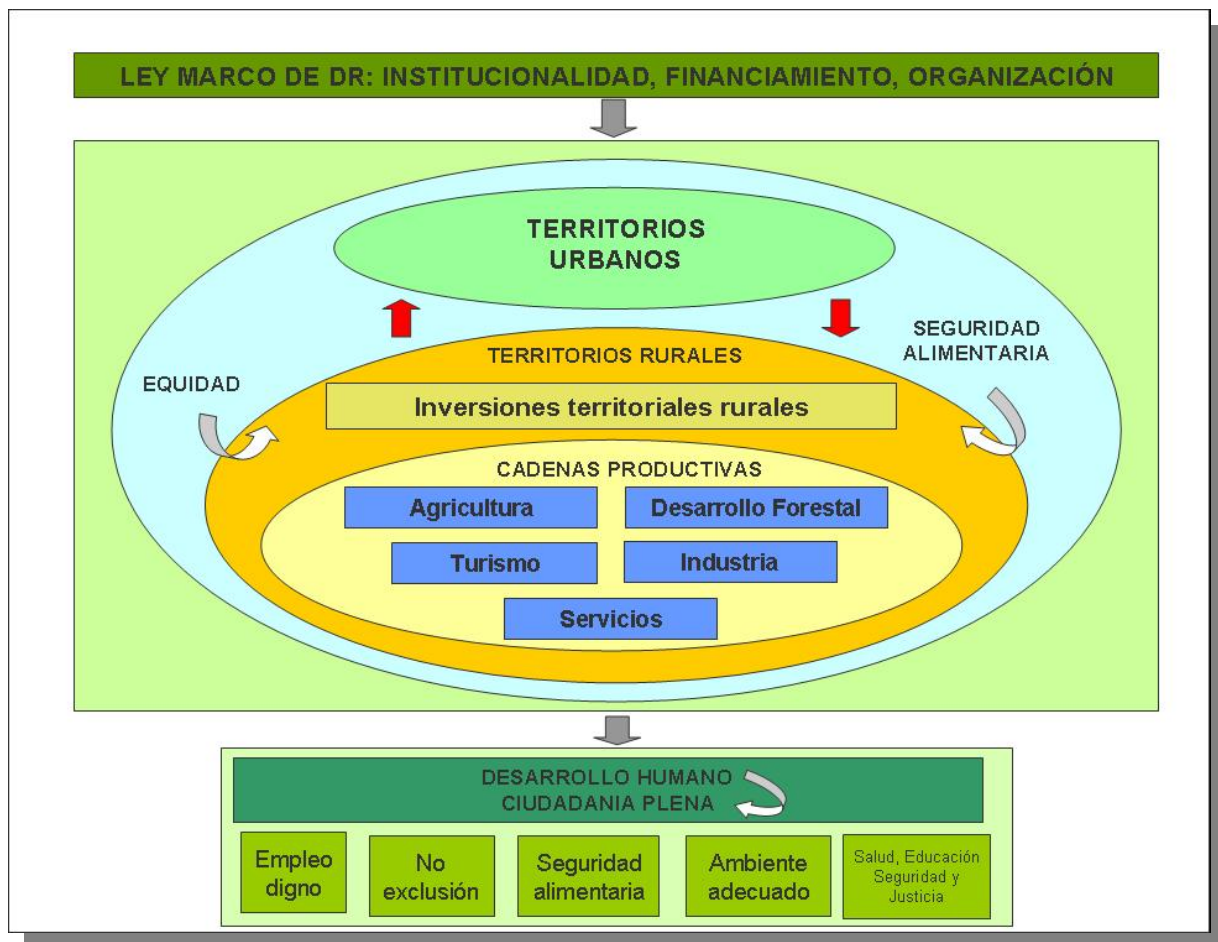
LEY MARCO DE DR: INSTITUCIONALIDAD, FINANCIAMIENTO, ORGANIZACIÓN

TERRITORIOS URBANOS

SEGURIDAD ALIMENTARIA

EQUIDAD

TERRITORIOS RURALES

Inversiones territoriales rurales

CADENAS PRODUCTIVAS

Agricultura

Desarrollo Forestal

Turismo

Industria

Servicios

DESARROLLO HUMANO
CIUDADANIA PLENA

Empleo digno

No exclusión

Seguridad alimentaria

Ambiente adecuado

Salud, Educación Seguridad y Justicia